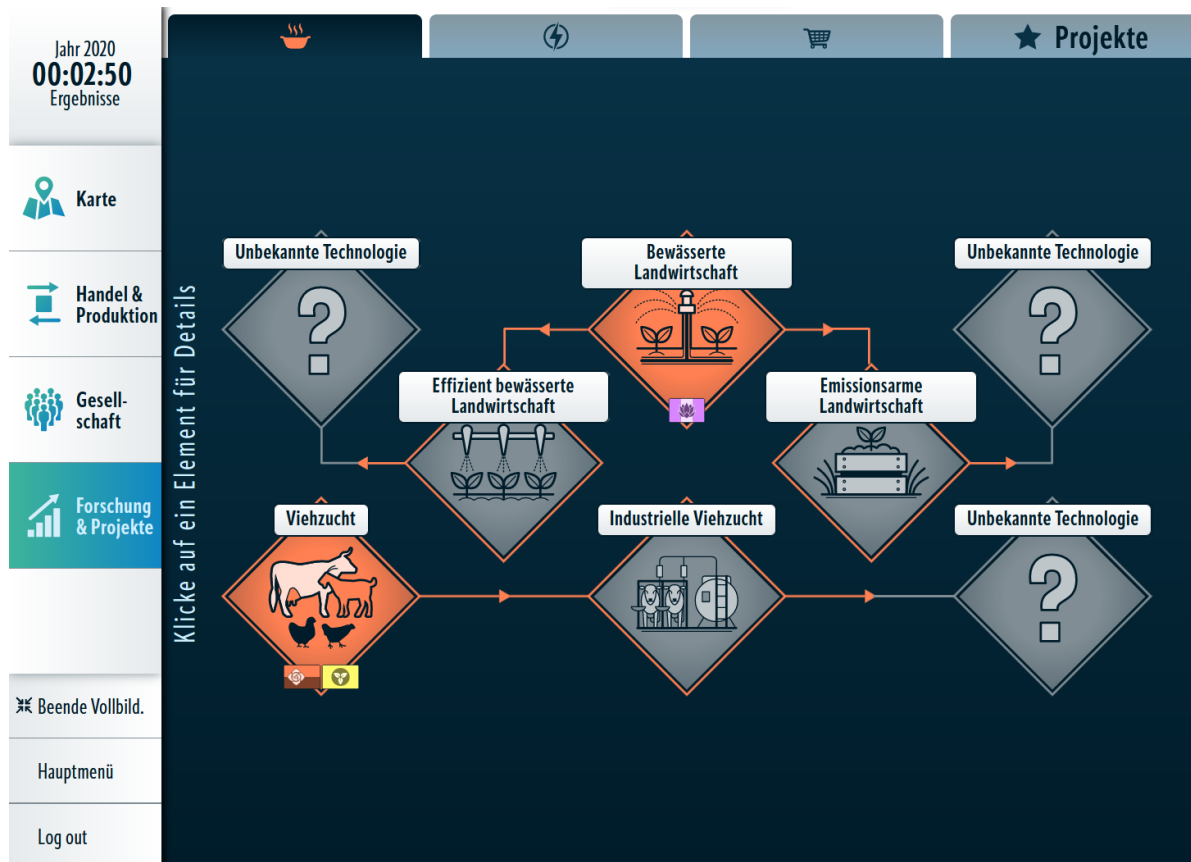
Jahr 2020
00:02:50
Ergebnisse

Karte

Handel & Produktion

Gesellschaft

Forschung & Projekte

Beende Vollbild.

Hauptmenü

Log out

Projekte

Klicke auf ein Element für Details

Unbekannte Technologie

Bewässerte Landwirtschaft

Unbekannte Technologie

Effizient bewässerte Landwirtschaft

Emissionsarme Landwirtschaft

Viehzucht

Industrielle Viehzucht

Unbekannte Technologie